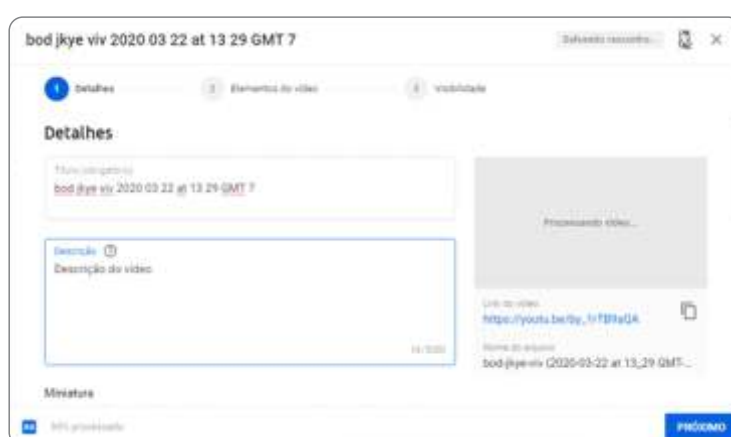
bod jkye viv 2020 03 22 at 13 29 GMT 7

Salvando rascunho...

1 Detalhes

2 Elementos do vídeo

3 Visibilidade

Detalhes

Título (obrigatório)

bod jkye viv 2020 03 22 at 13 29 GMT 7

Descrição

Descrição do vídeo

14/5000

Processando vídeo...

Link do vídeo

https://youtu.be/by_1rTB9aQA

Nome do arquivo

bod jkye viv (2020-03-22 at 13_29 GMT-...

Miniatura

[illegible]

PRÓXIMO